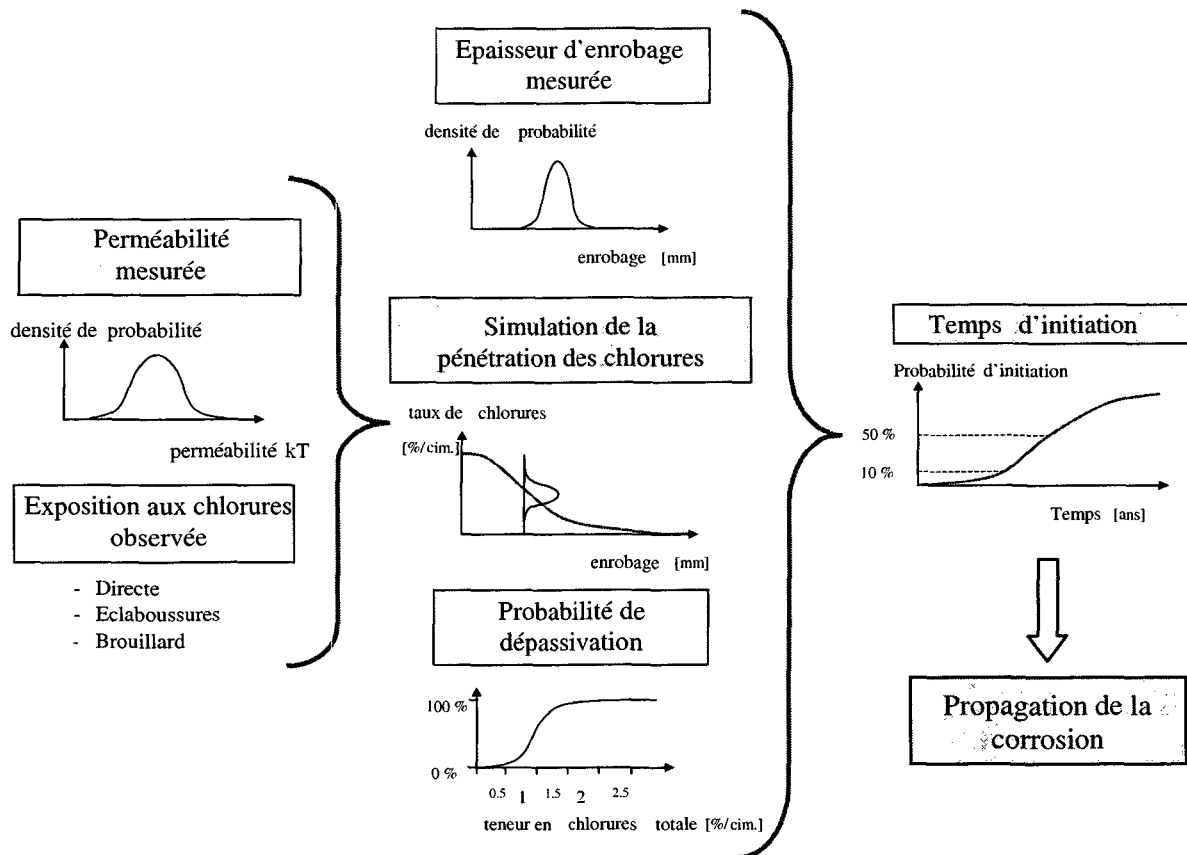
Perméabilité mesurée

densité de probabilité

perméabilité kT

Exposition aux chlorures observée

- Directe
- Eclaboussures
- Brouillard

Epaisseur d'enrobage mesurée

densité de probabilité

enrobage [mm]

Simulation de la pénétration des chlorures

taux de chlorures

[%/cim.]

enrobage [mm]

Probabilité de dépassivation

100 %

0 %

0.5 1 1.5 2 2.5

teneur en chlorures totale [%/cim.]

Temps d'initiation

Probabilité d'initiation

50 %

10 %

Temps [ans]

Propagation de la corrosion